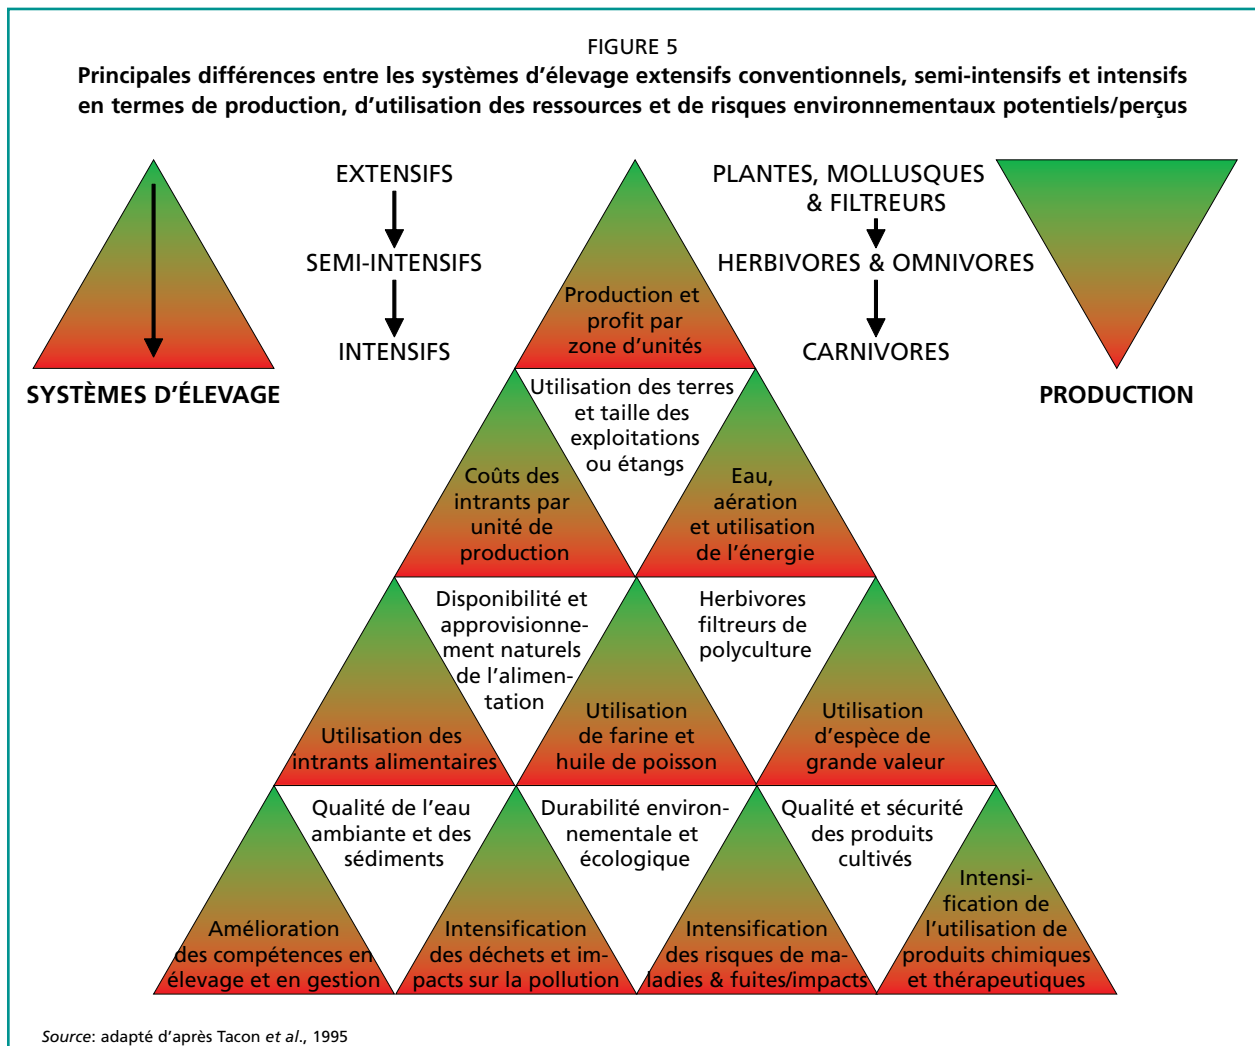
FIGURE 5
Principales différences entre les systèmes d'élevage extensifs conventionnels, semi-intensifs et intensifs en termes de production, d'utilisation des ressources et de risques environnementaux potentiels/perçus

SYSTÈMES D'ÉLEVAGE

EXTENSIFS
SEMI-INTENSIFS
INTENSIFS

PLANTES, MOLLUSQUES & FILTREURS
HERBIVORES & OMNIVORES
CARNIVORES

PRODUCTION

Production et profit par zone d'unités

Utilisation des terres et taille des exploitations ou étangs

Coûts des intrants par unité de production

Eau, aération et utilisation de l'énergie

Disponibilité et approvisionnement naturels de l'alimentation

Herbivores filtreurs de polyculture

Utilisation des intrants alimentaires

Utilisation de farine et huile de poisson

Utilisation d'espèce de grande valeur

Qualité de l'eau ambiante et des sédiments

Durabilité environnementale et écologique

Qualité et sécurité des produits cultivés

Amélioration des compétences en élevage et en gestion

Intensification des déchets et impacts sur la pollution

Intensification des risques de maladies & fuites/impacts

Intensification de l'utilisation de produits chimiques et thérapeutiques

Source: adapté d'après Tacon et al., 1995